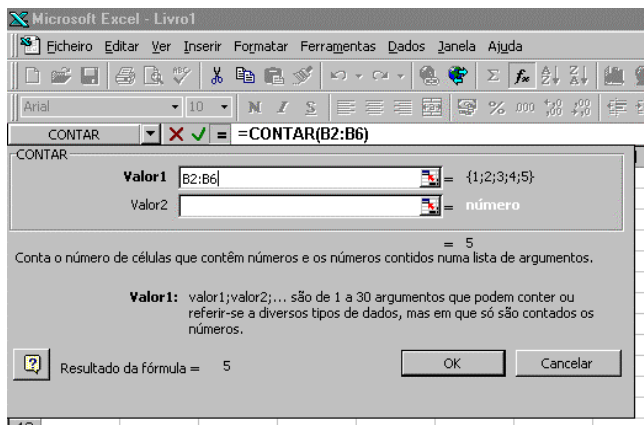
Microsoft Excel - Livro1

Ficheiro Editar Ver Inserir Formatar Ferramentas Dados Janela Ajuda

Arial 10 N I S % 000

CONTAR = =CONTAR(B2:B6)

CONTAR

Valor1 B2:B6 = {1;2;3;4;5}

Valor2 = número

= 5

Conta o número de células que contêm números e os números contidos numa lista de argumentos.

Valor1: valor1;valor2;... são de 1 a 30 argumentos que podem conter ou referir-se a diversos tipos de dados, mas em que só são contados os números.

Resultado da fórmula = 5

OK

Cancelar